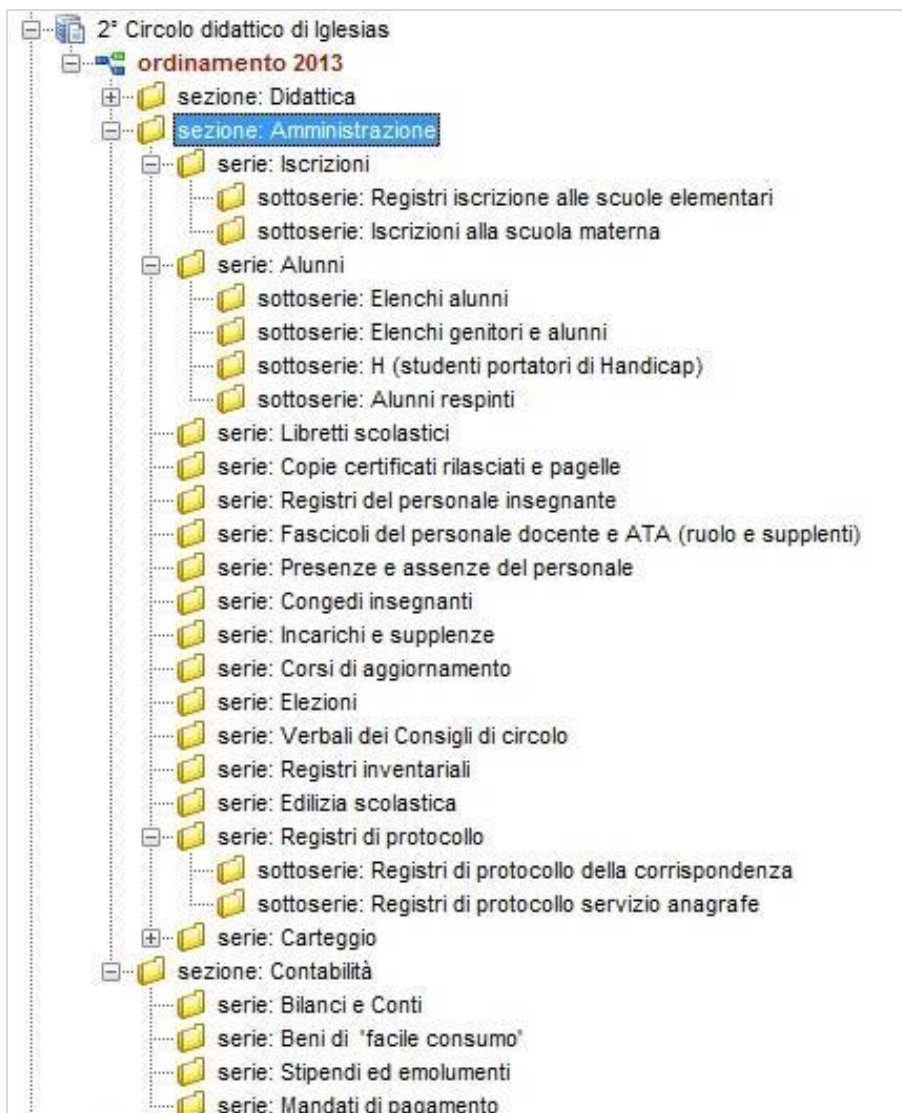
2° Circolo didattico di Iglesias
ordinamento 2013
sezione: Didattica
sezione: Amministrazione
serie: Iscrizioni
sottoserie: Registri iscrizione alle scuole elementari
sottoserie: Iscrizioni alla scuola materna
serie: Alunni
sottoserie: Elenchi alunni
sottoserie: Elenchi genitori e alunni
sottoserie: H (studenti portatori di Handicap)
sottoserie: Alunni respinti
serie: Libretti scolastici
serie: Copie certificati rilasciati e pagelle
serie: Registri del personale insegnante
serie: Fascicoli del personale docente e ATA (ruolo e supplenti)
serie: Presenze e assenze del personale
serie: Congedi insegnanti
serie: Incarichi e supplenze
serie: Corsi di aggiornamento
serie: Elezioni
serie: Verbali dei Consigli di circolo
serie: Registri inventariali
serie: Edilizia scolastica
serie: Registri di protocollo
sottoserie: Registri di protocollo della corrispondenza
sottoserie: Registri di protocollo servizio anagrafe
serie: Carteggio
sezione: Contabilità
serie: Bilanci e Conti
serie: Beni di "facile consumo"
serie: Stipendi ed emolumenti
serie: Mandati di pagamento